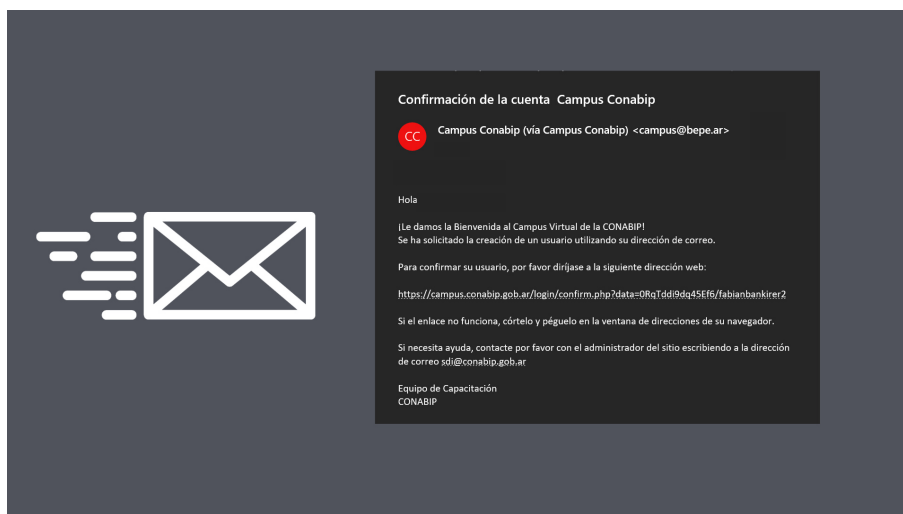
Confirmación de la cuenta Campus Conabip

CC

Campus Conabip (vía Campus Conabip) <campus@bepe.ar>

Hola

¡Le damos la Bienvenida al Campus Virtual de la CONABIP!
Se ha solicitado la creación de un usuario utilizando su dirección de correo.

Para confirmar su usuario, por favor diríjase a la siguiente dirección web:

https://campus.conabip.gob.ar/login/confirm.php?data=0RqTddi9dq45Ef6/fabianbankirer2

Si el enlace no funciona, córtelo y péguelo en la ventana de direcciones de su navegador.

Si necesita ayuda, contacte por favor con el administrador del sitio escribiendo a la dirección de correo sdi@conabip.gob.ar

Equipo de Capacitación
CONABIP